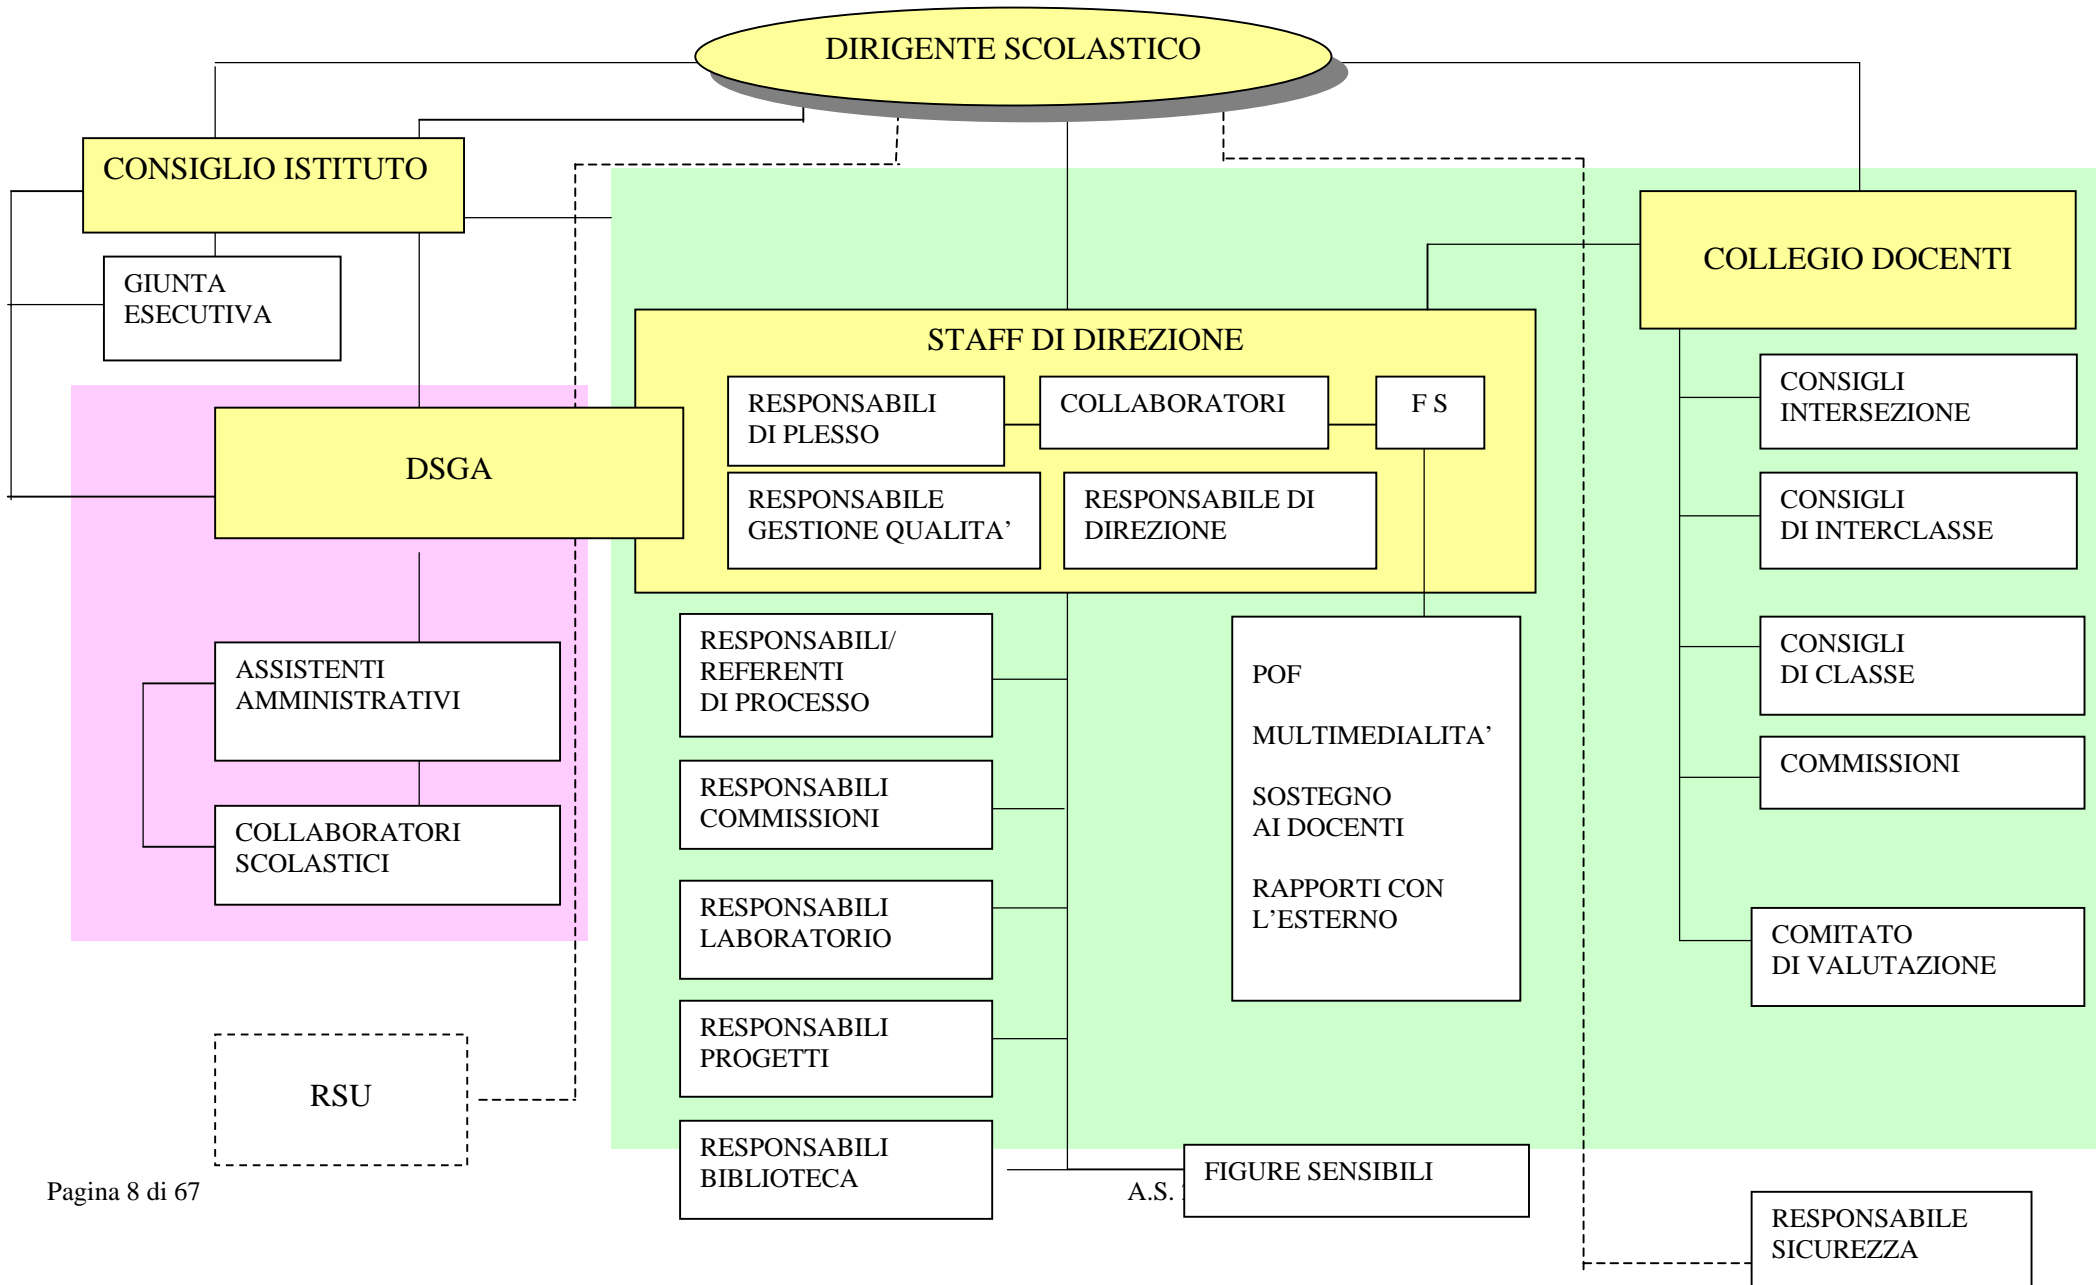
DIRIGENTE SCOLASTICO

CONSIGLIO ISTITUTO

GIUNTA ESECUTIVA

COLLEGIO DOCENTI

STAFF DI DIREZIONE

RESPONSABILI DI PLESSO

COLLABORATORI

F S

RESPONSABILE GESTIONE QUALITA'

RESPONSABILE DI DIREZIONE

DSGA

CONSIGLI INTERSEZIONE

CONSIGLI DI INTERCLASSE

CONSIGLI DI CLASSE

COMMISSIONI

COMITATO DI VALUTAZIONE

ASSISTENTI AMMINISTRATIVI

COLLABORATORI SCOLASTICI

RESPONSABILI/ REFERENTI DI PROCESSO

RESPONSABILI COMMISSIONI

RESPONSABILI LABORATORIO

RESPONSABILI PROGETTI

RESPONSABILI BIBLIOTECA

POF

MULTIMEDIALITA'

SOSTEGNO AI DOCENTI

RAPPORTI CON L'ESTERNO

RSU

FIGURE SENSIBILI

RESPONSABILE SICUREZZA

Pagina 8 di 67

A.S. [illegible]